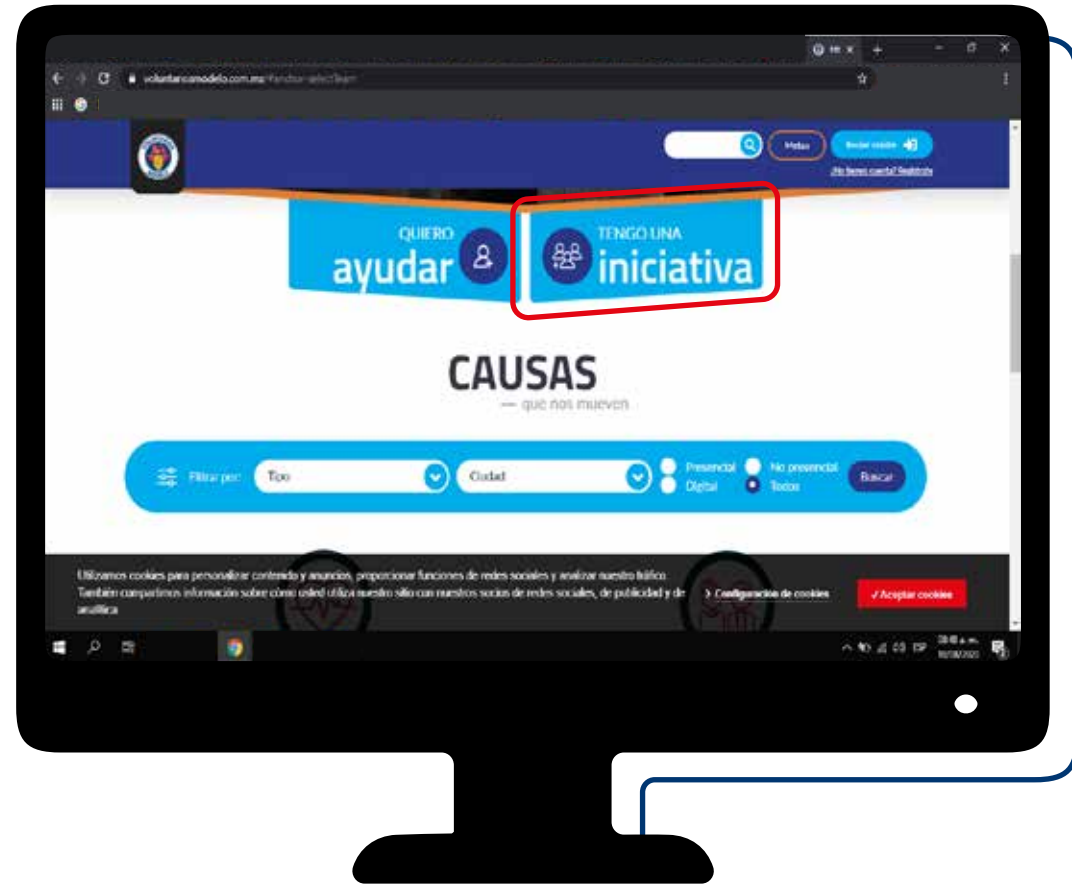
voluntariosmodelo.com.mx/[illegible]

Metas

Iniciar sesión

¿No tienes cuenta? Regístrate

QUIERO
ayudar

TENGO UNA
iniciativa

CAUSAS
— que nos mueven

Filtrar por: Tipo Ciudad Presencial No presencial Digital Todos Buscar

Utilizamos cookies para personalizar contenido y anuncios, proporcionar funciones de redes sociales y analizar nuestro tráfico. También compartimos información sobre cómo usted utiliza nuestro sitio con nuestros socios de redes sociales, de publicidad y de analítica.

> Configuración de cookies

✓ Aceptar cookies

ESP